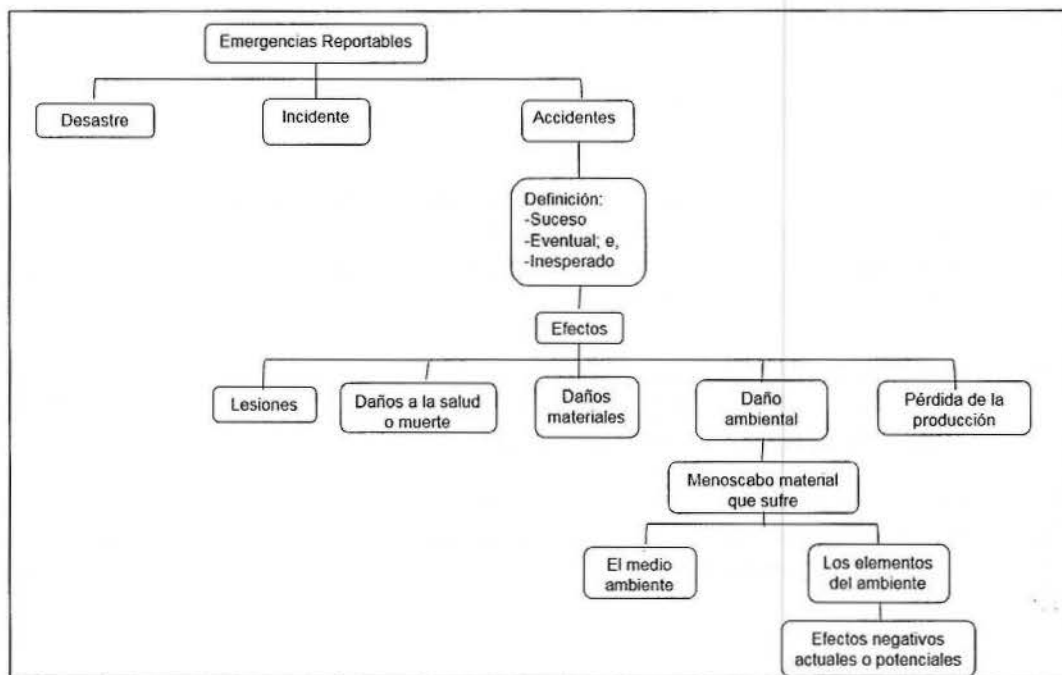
Emergencias Reportables

Desastre

Incidente

Accidentes

Definición:
-Suceso
-Eventual; e,
-Inesperado

Efectos

Lesiones

Daños a la salud o muerte

Daños materiales

Daño ambiental

Pérdida de la producción

Menoscabo material que sufre

El medio ambiente

Los elementos del ambiente

Efectos negativos actuales o potenciales